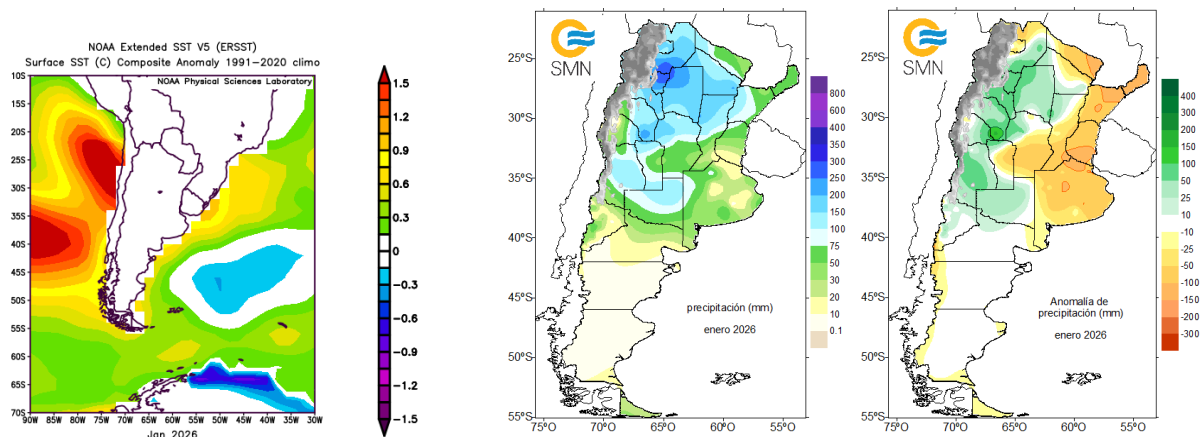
NOAA Extended SST V5 (ERSST)
Surface SST (C) Composite Anomaly 1991–2020 climo
NOAA Physical Sciences Laboratory

10S
15S
20S
25S
30S
35S
40S
45S
50S
55S
60S
65S
70S

90W 85W 80W 75W 70W 65W 60W 55W 50W 45W 40W 35W 30W

Jan 2026

1.5
1.2
0.9
0.6
0.3
0
−0.3
−0.6
−0.9
−1.2
−1.5

SMN

25ºS
30ºS
35ºS
40ºS
45ºS
50ºS
55ºS

75ºO 70ºO 65ºO 60ºO 55ºO

800
600
400
350
300
250
200
150
100
75
50
30
20
10
0.1

precipitación (mm)
enero 2026

SMN

25ºS
30ºS
35ºS
40ºS
45ºS
50ºS
55ºS

75ºO 70ºO 65ºO 60ºO 55ºO

400
300
200
150
100
50
25
10
-10
-25
-50
-100
-150
-200
-300

Anomalía de precipitación (mm)
enero 2026